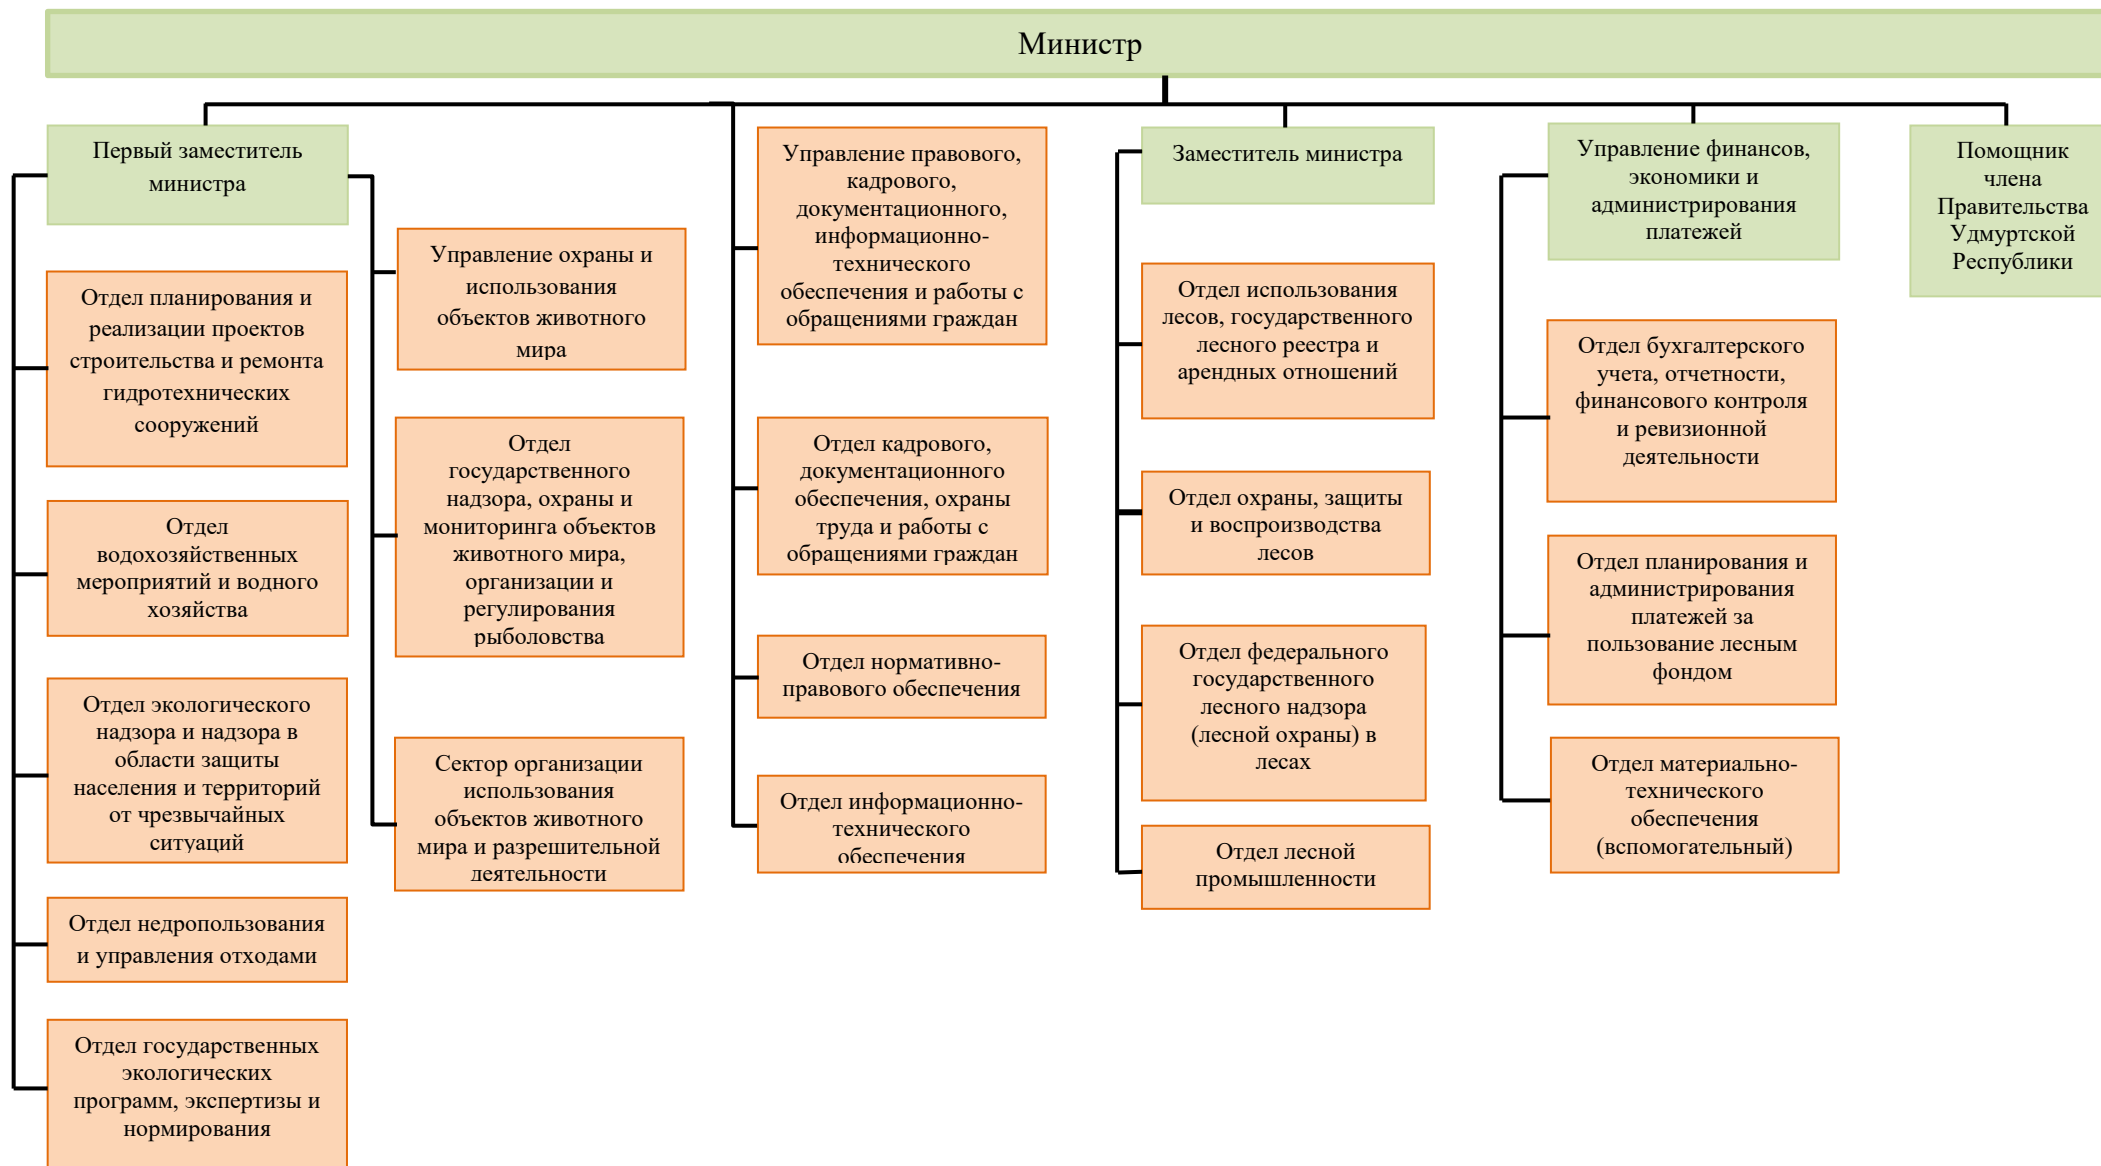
Министр

Первый заместитель министра

Отдел планирования и реализации проектов строительства и ремонта гидротехнических сооружений

Отдел водохозяйственных мероприятий и водного хозяйства

Отдел экологического надзора и надзора в области защиты населения и территорий от чрезвычайных ситуаций

Отдел недропользования и управления отходами

Отдел государственных экологических программ, экспертизы и нормирования

Управление охраны и использования объектов животного мира

Отдел государственного надзора, охраны и мониторинга объектов животного мира, организации и регулирования рыболовства

Сектор организации использования объектов животного мира и разрешительной деятельности

Управление правового, кадрового, документационного, информационно-технического обеспечения и работы с обращениями граждан

Отдел кадрового, документационного обеспечения, охраны труда и работы с обращениями граждан

Отдел нормативно-правового обеспечения

Отдел информационно-технического обеспечения

Заместитель министра

Отдел использования лесов, государственного лесного реестра и арендных отношений

Отдел охраны, защиты и воспроизводства лесов

Отдел федерального государственного лесного надзора (лесной охраны) в лесах

Отдел лесной промышленности

Управление финансов, экономики и администрирования платежей

Отдел бухгалтерского учета, отчетности, финансового контроля и ревизионной деятельности

Отдел планирования и администрирования платежей за пользование лесным фондом

Отдел материально-технического обеспечения (вспомогательный)

Помощник члена Правительства Удмуртской Республики